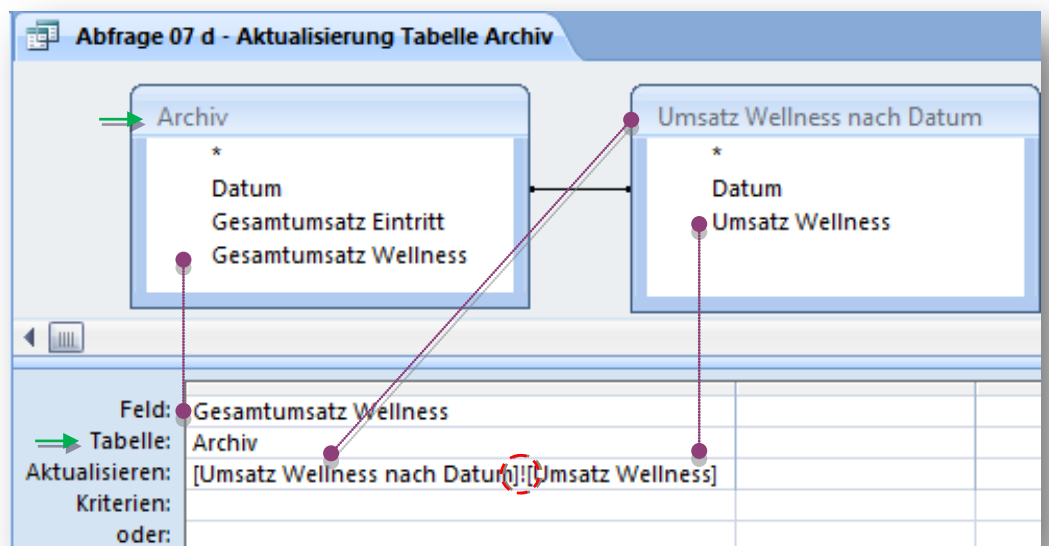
Abfrage 07 d - Aktualisierung Tabelle Archiv

Archiv
*
Datum
Gesamtumsatz Eintritt
Gesamtumsatz Wellness

Umsatz Wellness nach Datum
*
Datum
Umsatz Wellness

| | | |
|---|---|---|
| Feld: | Gesamtumsatz Wellness | |
| Tabelle: | Archiv | |
| Aktualisieren: | [Umsatz Wellness nach Datum]![Umsatz Wellness] | |
| Kriterien: | | |
| oder: | | |